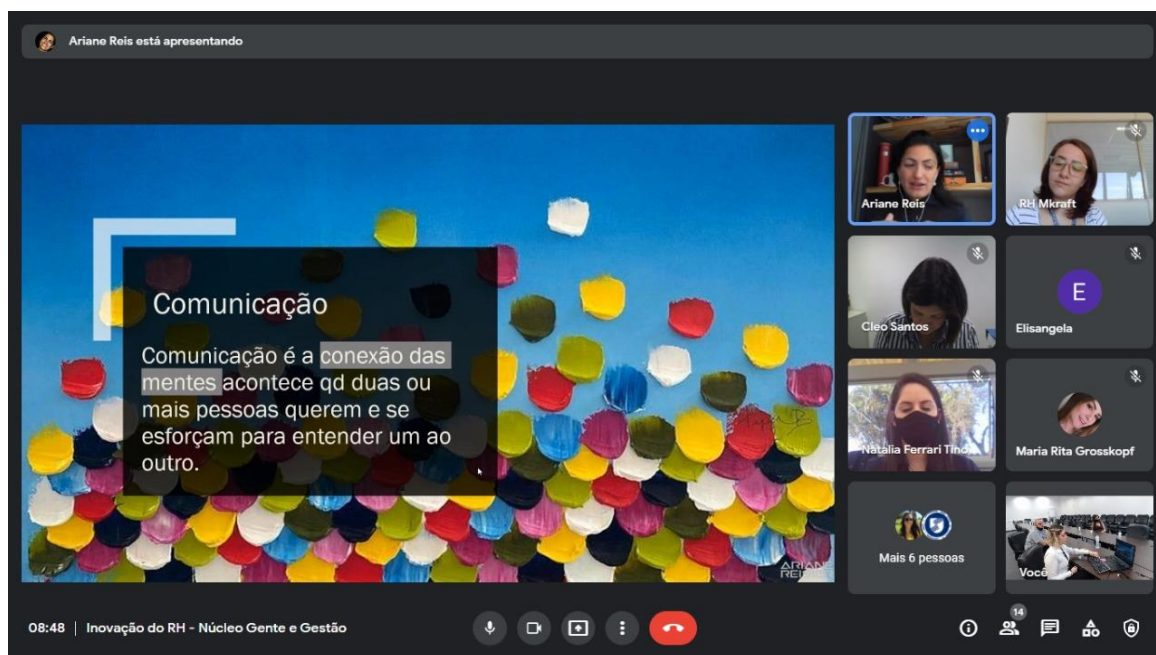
Ariane Reis está apresentando

Comunicação

Comunicação é a conexão das mentes acontece qd duas ou mais pessoas querem e se esforçam para entender um ao outro.

ARIANE REIS

Ariane Reis
RH Mkraft
Cleo Santos
E
Elisangela
Natália Ferrari Tino
Maria Rita Grosskopf
Mais 6 pessoas
Você

08:48 | Inovação do RH - Núcleo Gente e Gestão

14